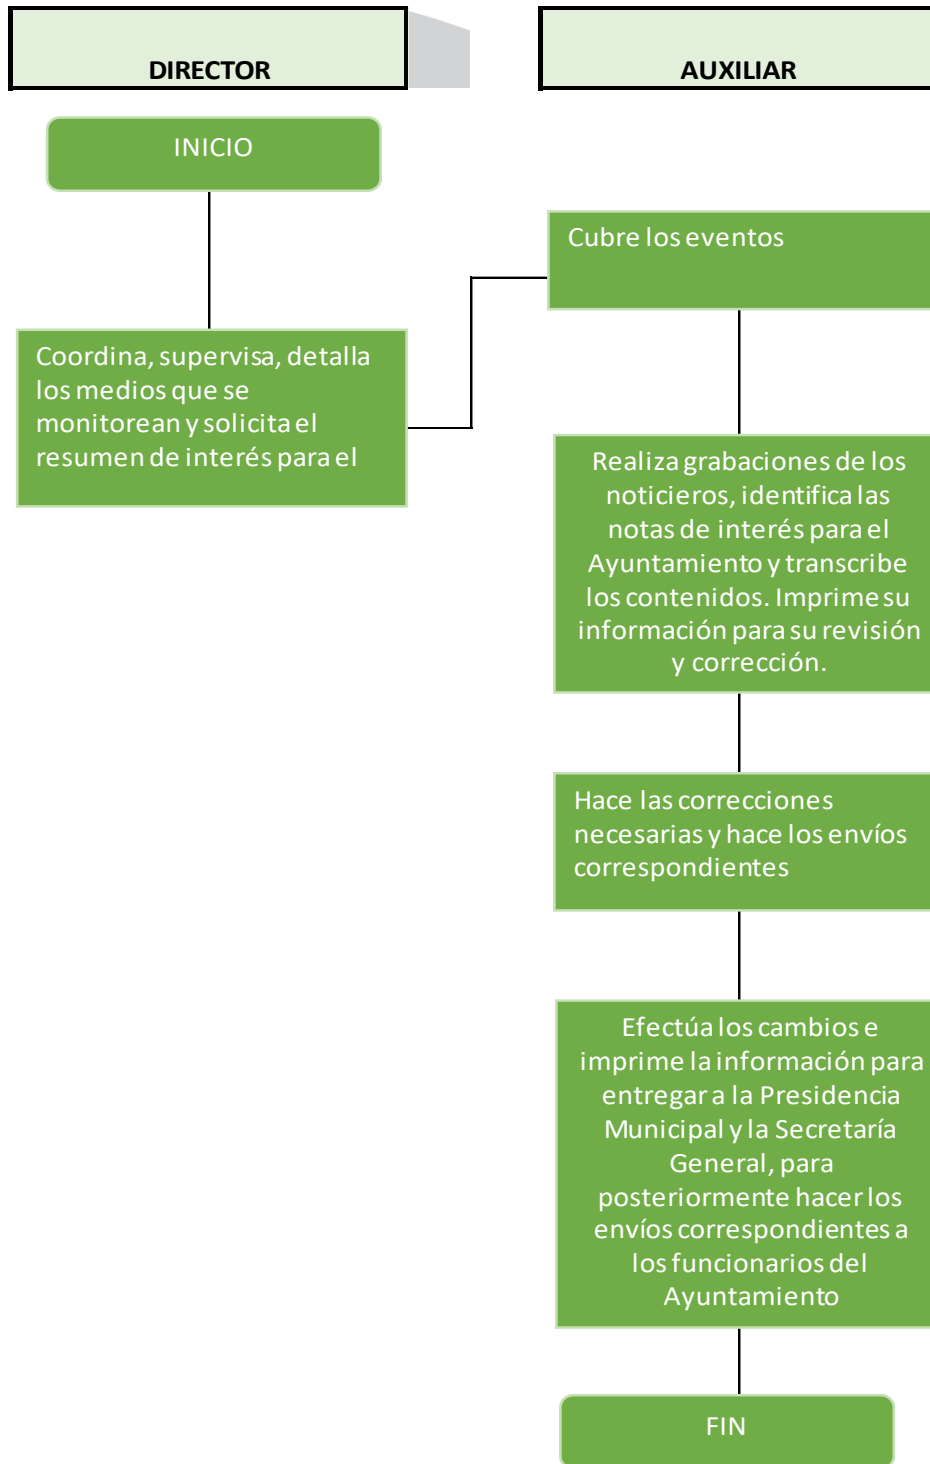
DIRECTOR

AUXILIAR

INICIO

Cubre los eventos

Coordina, supervisa, detalla los medios que se monitorean y solicita el resumen de interés para el

Realiza grabaciones de los noticieros, identifica las notas de interés para el Ayuntamiento y transcribe los contenidos. Imprime su información para su revisión y corrección.

Hace las correcciones necesarias y hace los envíos correspondientes

Efectúa los cambios e imprime la información para entregar a la Presidencia Municipal y la Secretaría General, para posteriormente hacer los envíos correspondientes a los funcionarios del Ayuntamiento

FIN